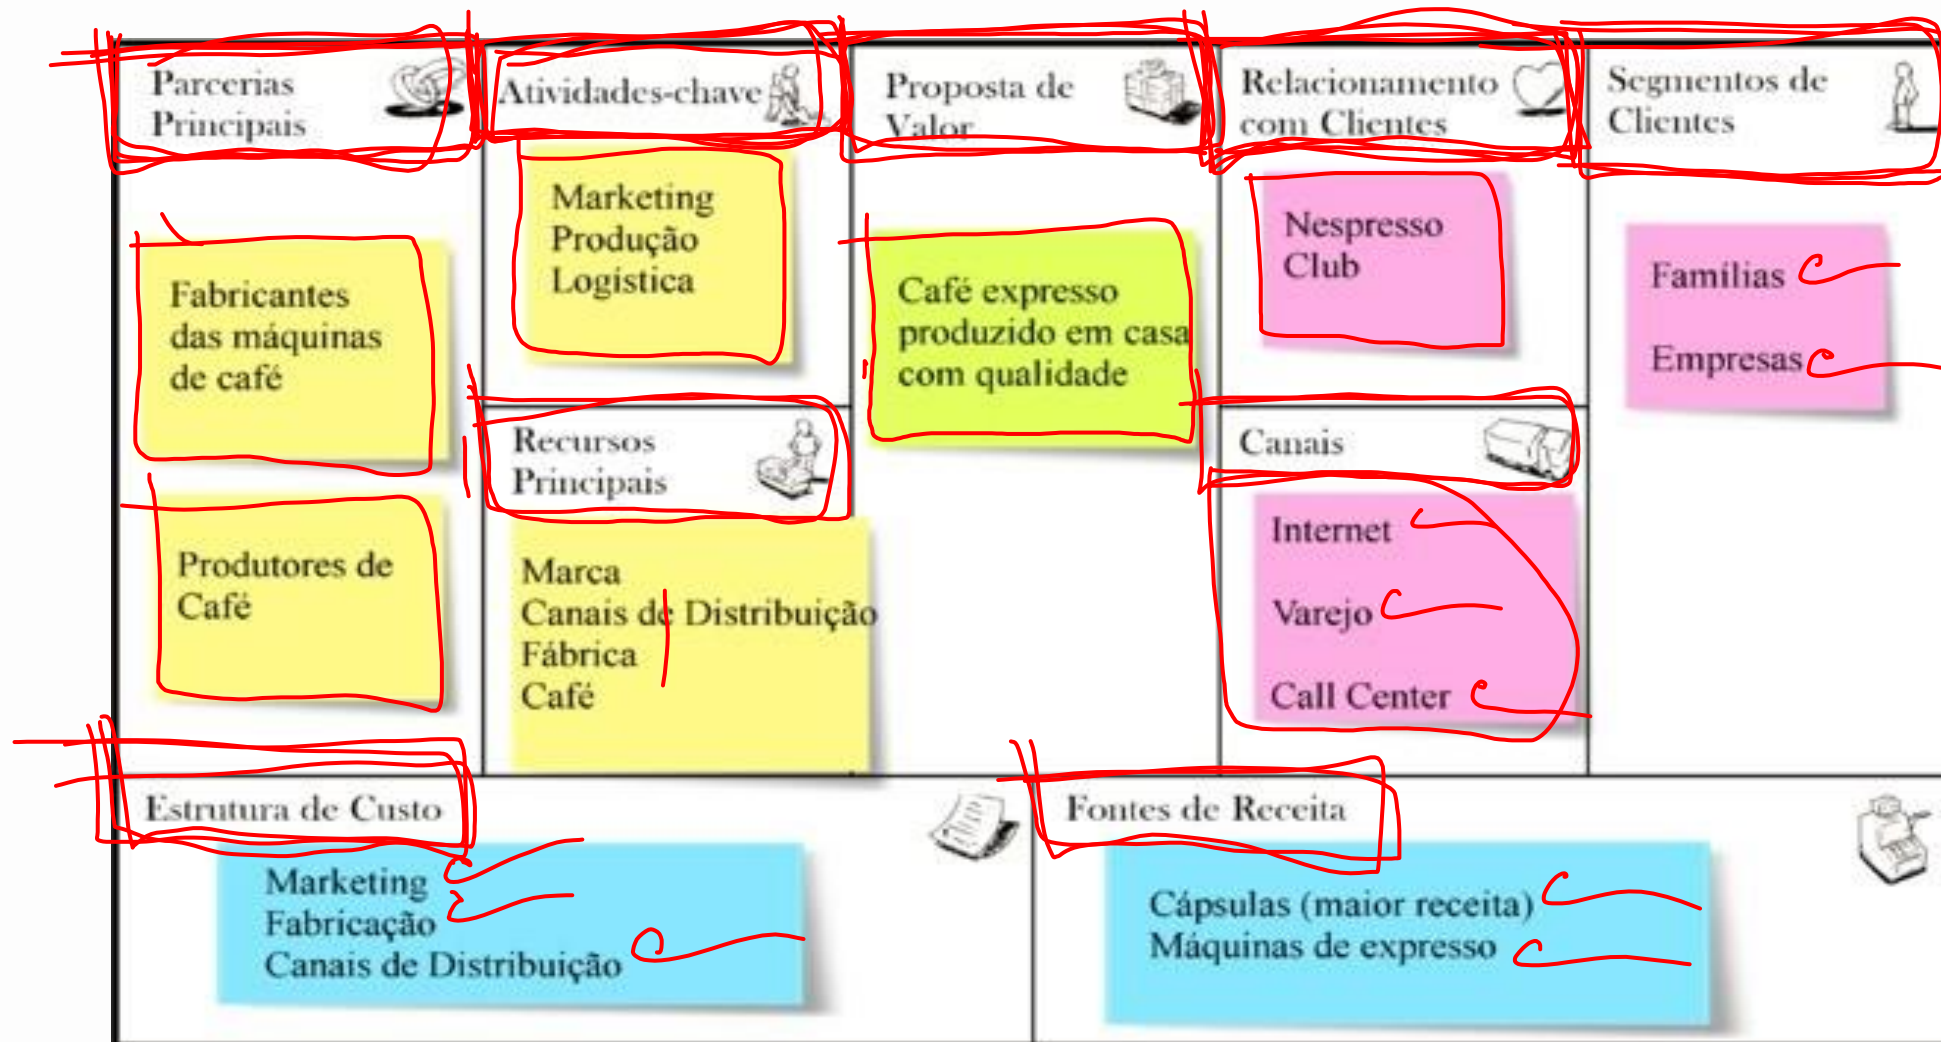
Parcerias Principais

Fabricantes das máquinas de café

Produtores de Café

Atividades-chave

Marketing
Produção
Logística

Recursos Principais

Marca
Canais de Distribuição
Fábrica
Café

Proposta de Valor

Café expresso produzido em casa com qualidade

Relacionamento com Clientes

Nespresso Club

Canais

Internet

Varejo

Call Center

Segmentos de Clientes

Famílias

Empresas

Estrutura de Custo

Marketing
Fabricação
Canais de Distribuição

Fontes de Receita

Cápsulas (maior receita)
Máquinas de expresso